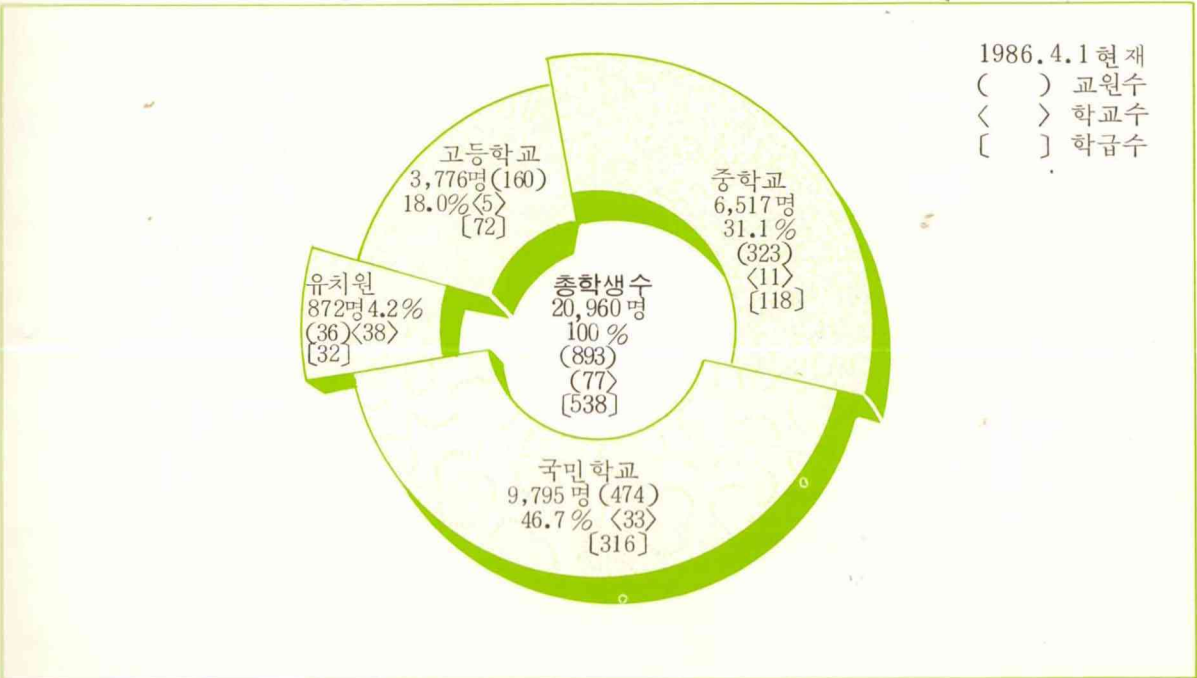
1986. 4. 1 현재
(　) 교원수
〈　〉 학교수
〔　〕 학급수

고등학교
3,776명(160)
18.0%〈5〉
〔72〕

중학교
6,517명
31.1%
(323)
〈11〉
〔118〕

유치원
872명4.2%
(36)〈38〉
〔32〕

총학생수
20,960명
100%
(893)
〈77〉
〔538〕

국민학교
9,795명(474)
46.7%〈33〉
〔316〕